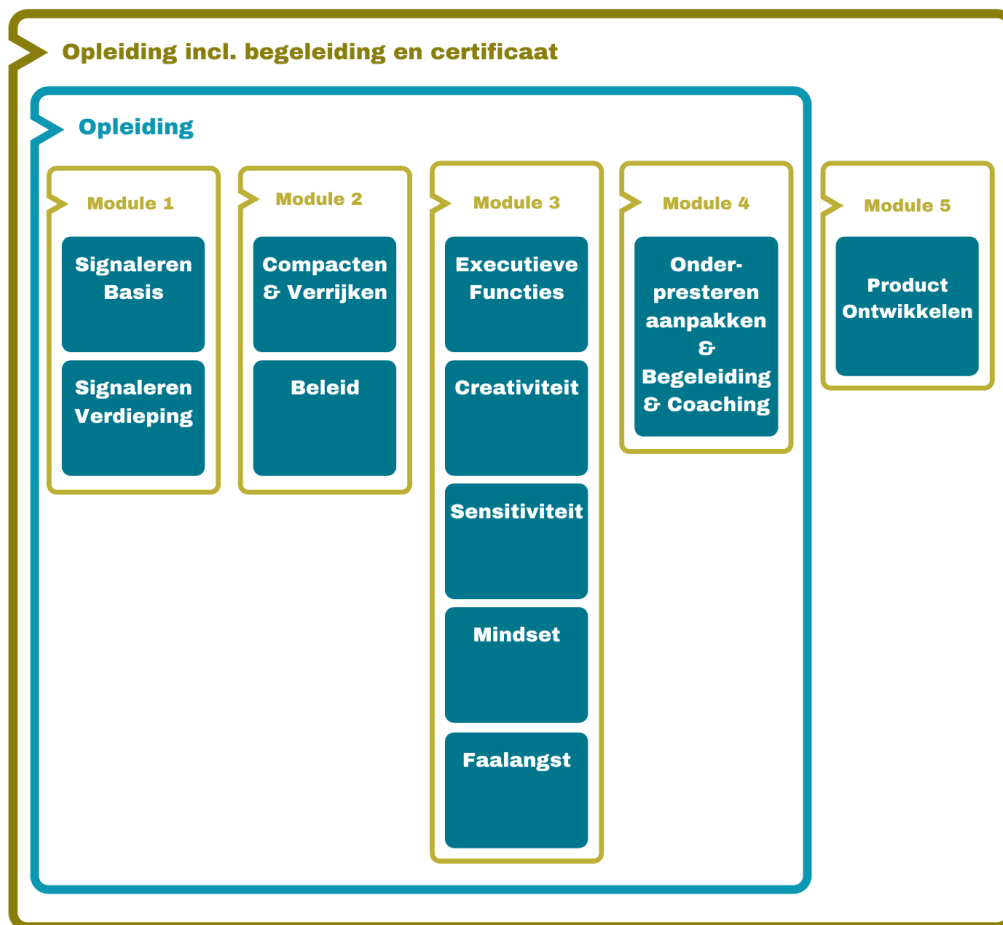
Opleiding incl. begeleiding en certificaat

Opleiding

Module 1

Signaleren Basis

Signaleren Verdieping

Module 2

Compacten & Verrijken

Beleid

Module 3

Executieve Functies

Creativiteit

Sensitiviteit

Mindset

Faalangst

Module 4

Onder-presteren aanpakken & Begeleiding & Coaching

Module 5

Product Ontwikkelen